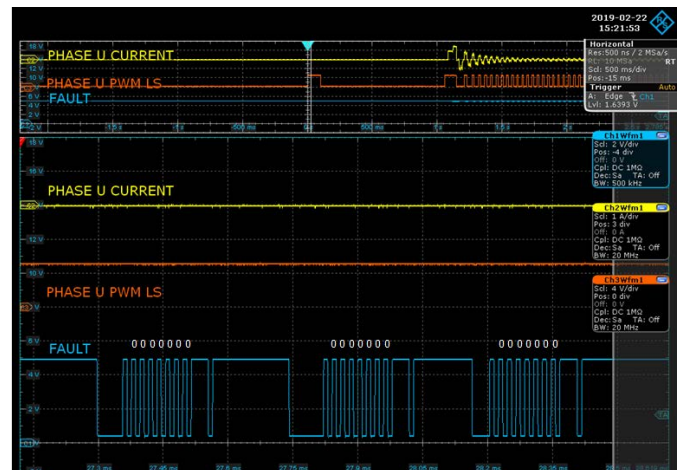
2019-02-22
15:21:53

Horizontal
Res: 500 ns / 2 MSa/s
Rl: 10 MSa
Scl: 500 ms/div
Pos: -15 ms

Trigger
A: Edge Ch1
Lvl: 1.6393 V

PHASE U CURRENT
PHASE U PWM LS
FAULT

18 V
14 V
10 V
6 V
4 V
2 V
-2 V

500 ms
500 ms

Ch1Wfm1
Scl: 2 V/div
Pos: -4 div
Off: 0 V
Cpl: DC 1MΩ
Dec: Sa TA: Off
BW: 500 kHz

Ch2Wfm1
Scl: 1 A/div
Pos: 3 div
Off: 0 A
Cpl: DC 1MΩ
Dec: Sa TA: Off
BW: 20 MHz

Ch3Wfm1
Scl: 4 V/div
Pos: 0 div
Off: 0 V
Cpl: DC 1MΩ
Dec: Sa TA: Off
BW: 20 MHz

16 V
PHASE U CURRENT
12 V
10 V
PHASE U PWM LS
8 V
FAULT
0000000
0000000
0000000
4 V
2 V
0 V

27.3 ms
27.45 ms
27.6 ms
27.75 ms
27.9 ms
28.05 ms
28.2 ms
28.35 ms